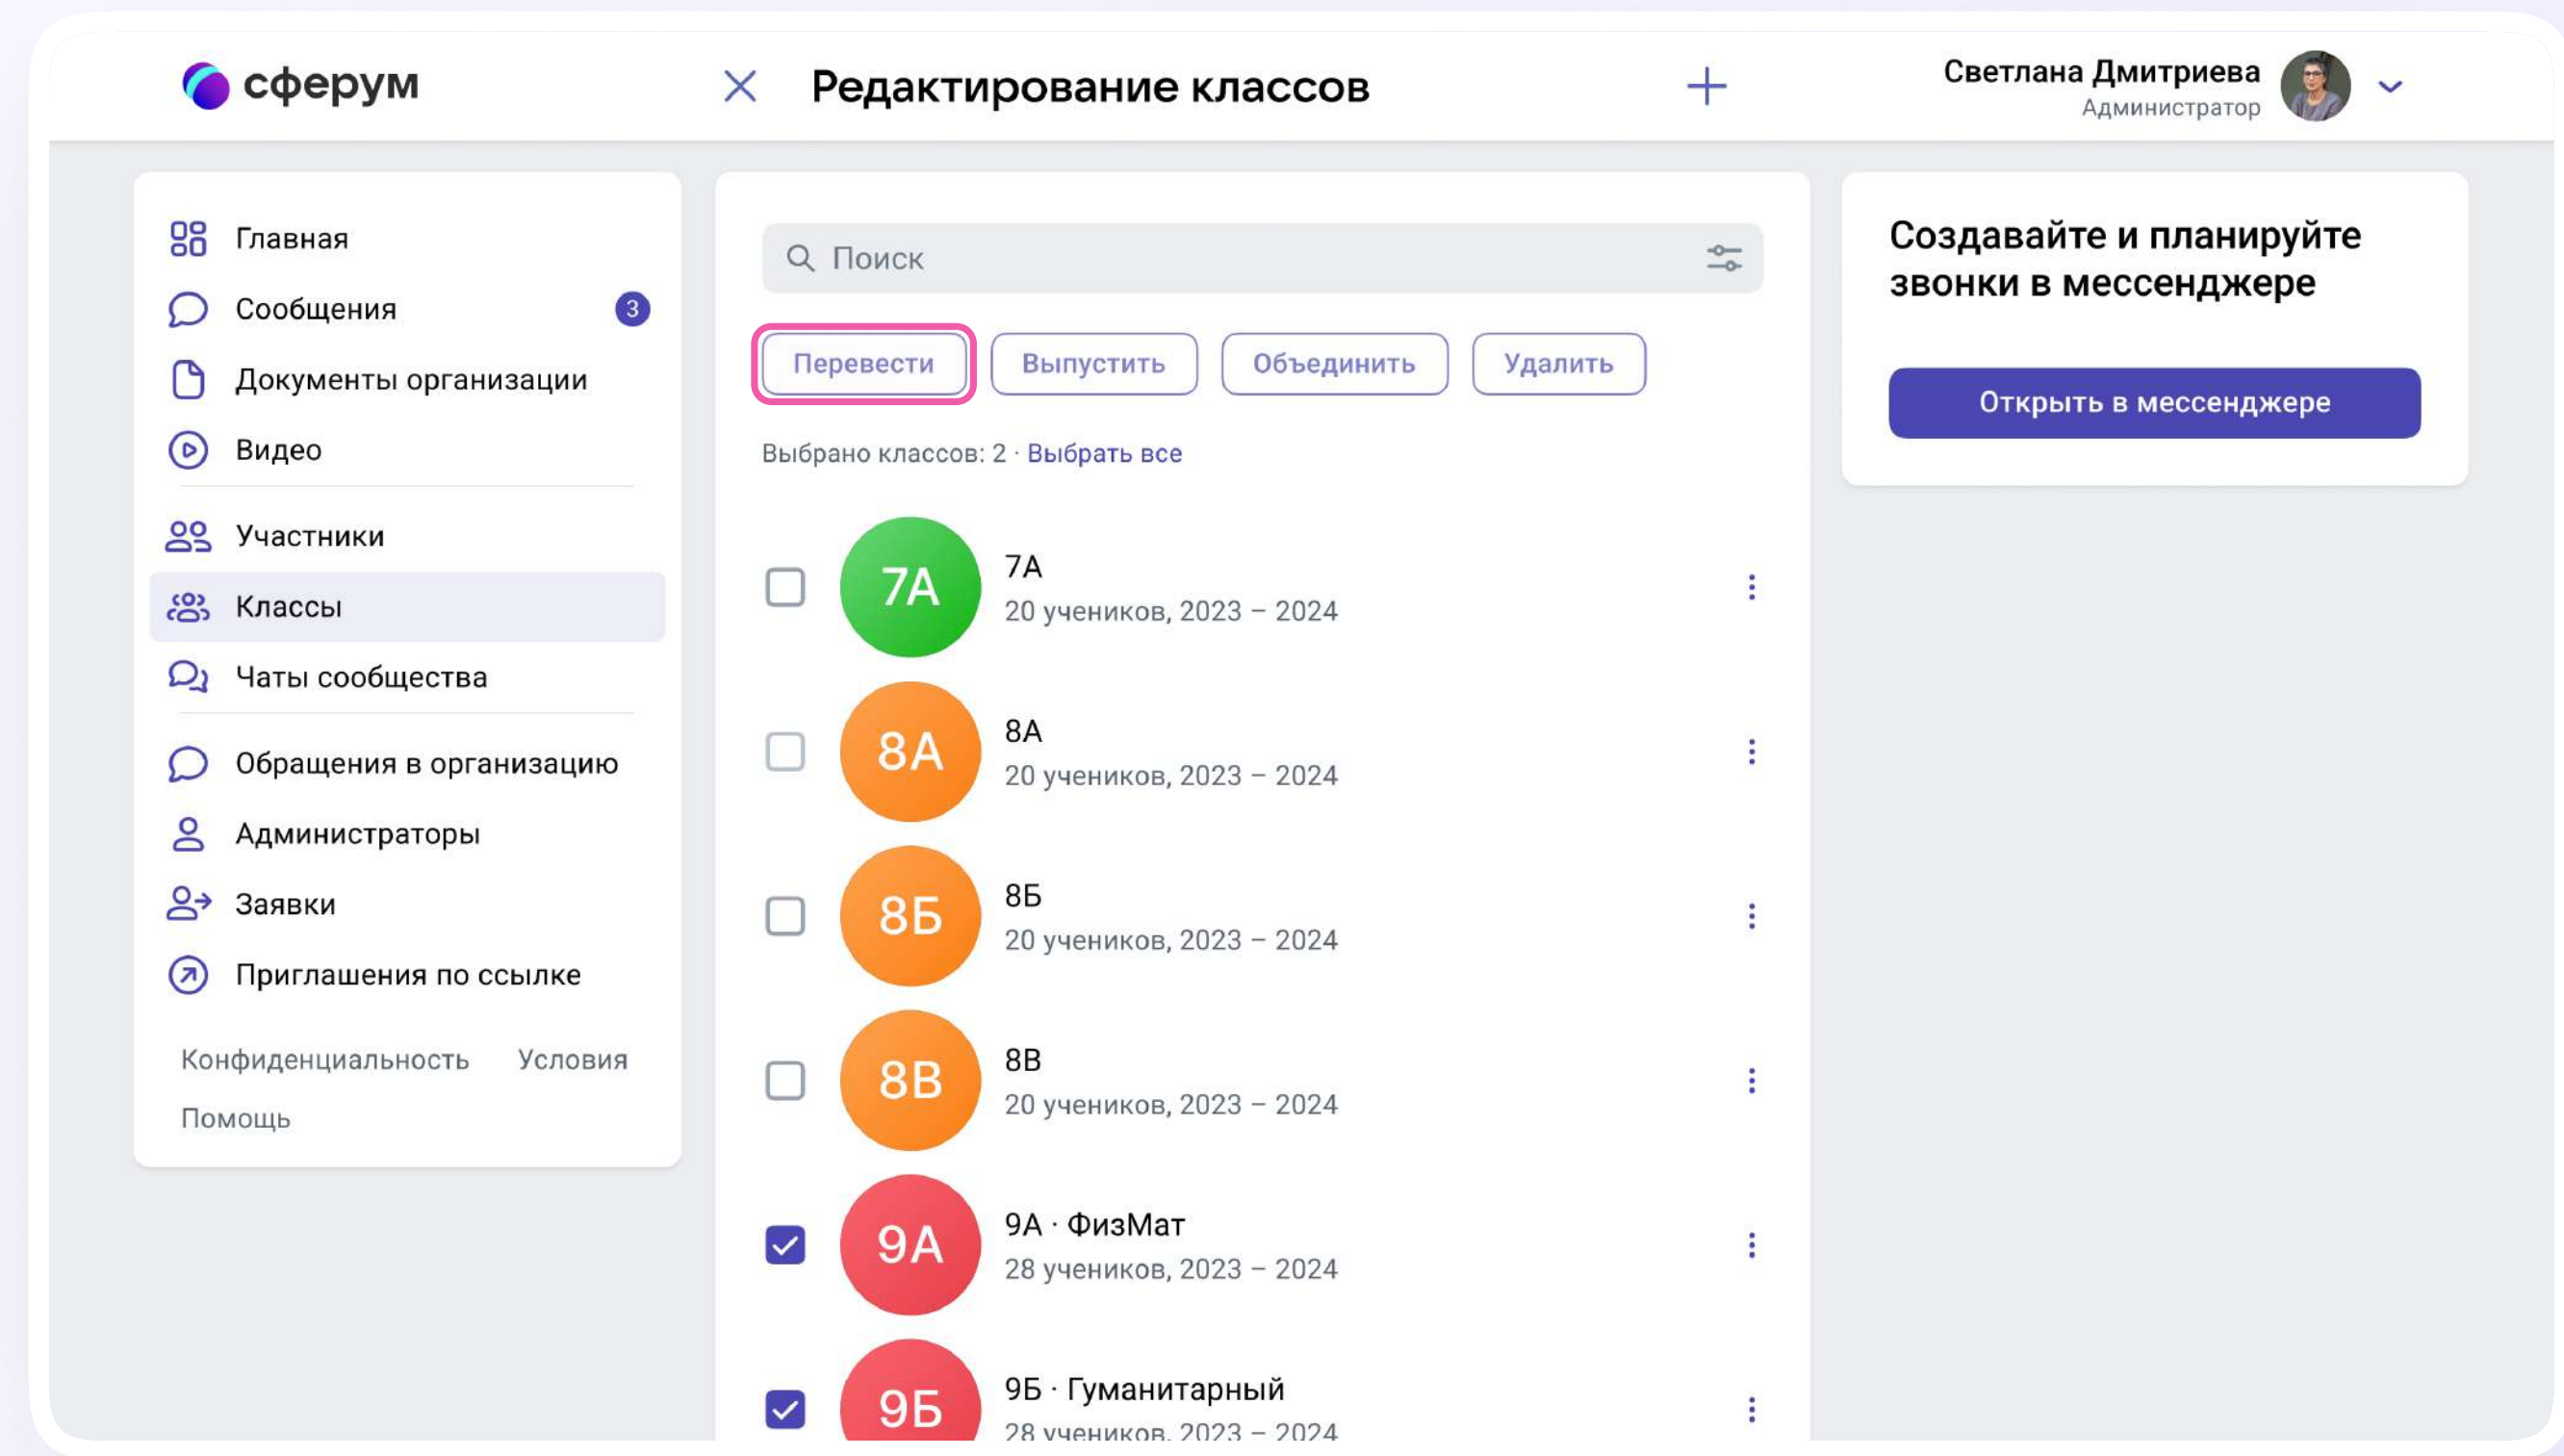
сферум

Редактирование классов

Светлана Дмитриева
Администратор

Главная
Сообщения 3
Документы организации
Видео
Участники
Классы
Чаты сообщества
Обращения в организацию
Администраторы
Заявки
Приглашения по ссылке

Конфиденциальность Условия
Помощь

Поиск

Перевести Выпустить Объединить Удалить

Выбрано классов: 2 · Выбрать все

7А
7А
20 учеников, 2023 – 2024

8А
8А
20 учеников, 2023 – 2024

8Б
8Б
20 учеников, 2023 – 2024

8В
8В
20 учеников, 2023 – 2024

9А
9А · ФизМат
28 учеников, 2023 – 2024

9Б
9Б · Гуманитарный
28 учеников, 2023 – 2024

Создавайте и планируйте звонки в мессенджере

Открыть в мессенджере